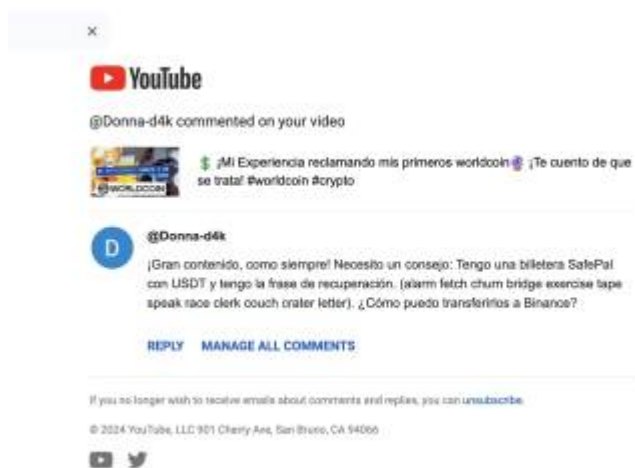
×

YouTube

@Donna-d4k commented on your video

WORLDCOIN

$ ¡Mi Experiencia reclamando mis primeros worldcoin ¡Te cuento de que se trata! #worldcoin #crypto

D

@Donna-d4k

¡Gran contenido, como siempre! Necesito un consejo: Tengo una billetera SafePal con USDT y tengo la frase de recuperación. (alarm fetch churn bridge exercise tape speak race clerk couch crater letter). ¿Cómo puedo transferirlos a Binance?

REPLY MANAGE ALL COMMENTS

If you no longer wish to receive emails about comments and replies, you can unsubscribe.

© 2024 YouTube, LLC 901 Cherry Ave, San Bruno, CA 94066